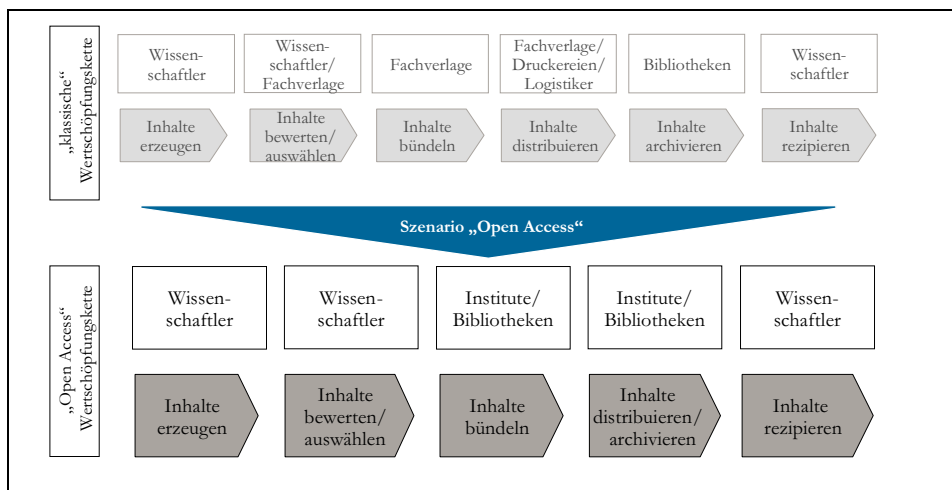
„klassische“ Wertschöpfungskette

Wissenschaftler

Wissenschaftler/ Fachverlage

Fachverlage

Fachverlage/ Druckereien/ Logistiker

Bibliotheken

Wissenschaftler

Inhalte erzeugen

Inhalte bewerten/ auswählen

Inhalte bündeln

Inhalte distribuieren

Inhalte archivieren

Inhalte rezipieren

Szenario „Open Access“

„Open Access“ Wertschöpfungskette

Wissenschaftler

Wissenschaftler

Institute/ Bibliotheken

Institute/ Bibliotheken

Wissenschaftler

Inhalte erzeugen

Inhalte bewerten/ auswählen

Inhalte bündeln

Inhalte distribuieren/ archivieren

Inhalte rezipieren